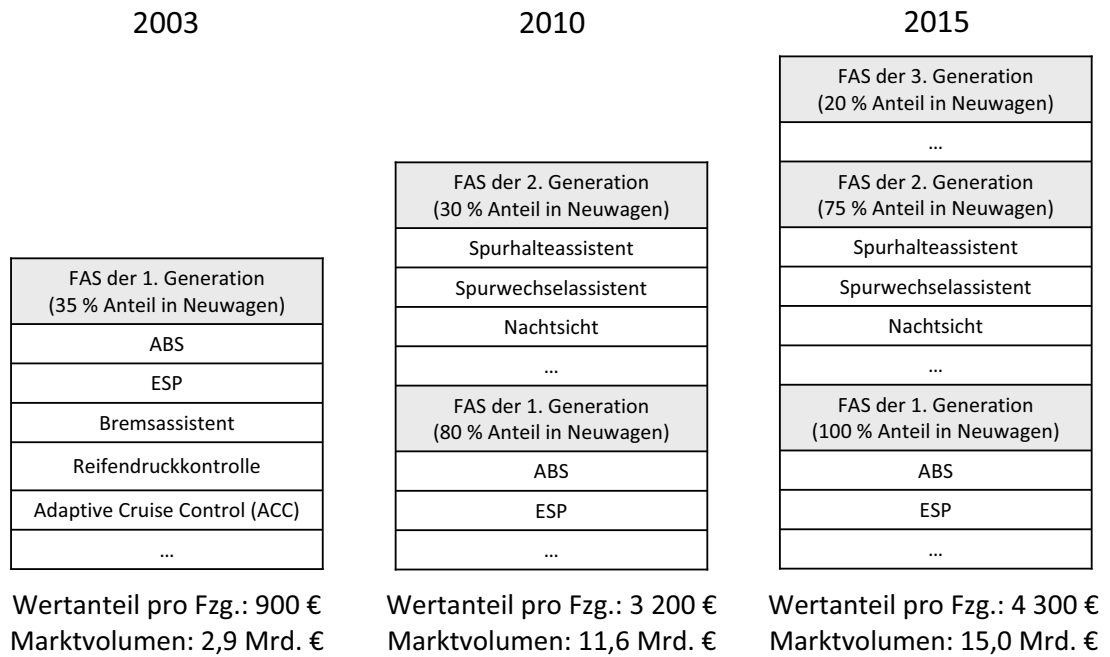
2003

FAS der 1. Generation
(35 % Anteil in Neuwagen)

ABS

ESP

Bremsassistent

Reifendruckkontrolle

Adaptive Cruise Control (ACC)

…

Wertanteil pro Fzg.: 900 €
Marktvolumen: 2,9 Mrd. €

2010

FAS der 2. Generation
(30 % Anteil in Neuwagen)

Spurhalteassistent

Spurwechselassistent

Nachtsicht

…

FAS der 1. Generation
(80 % Anteil in Neuwagen)

ABS

ESP

…

Wertanteil pro Fzg.: 3 200 €
Marktvolumen: 11,6 Mrd. €

2015

FAS der 3. Generation
(20 % Anteil in Neuwagen)

…

FAS der 2. Generation
(75 % Anteil in Neuwagen)

Spurhalteassistent

Spurwechselassistent

Nachtsicht

…

FAS der 1. Generation
(100 % Anteil in Neuwagen)

ABS

ESP

…

Wertanteil pro Fzg.: 4 300 €
Marktvolumen: 15,0 Mrd. €